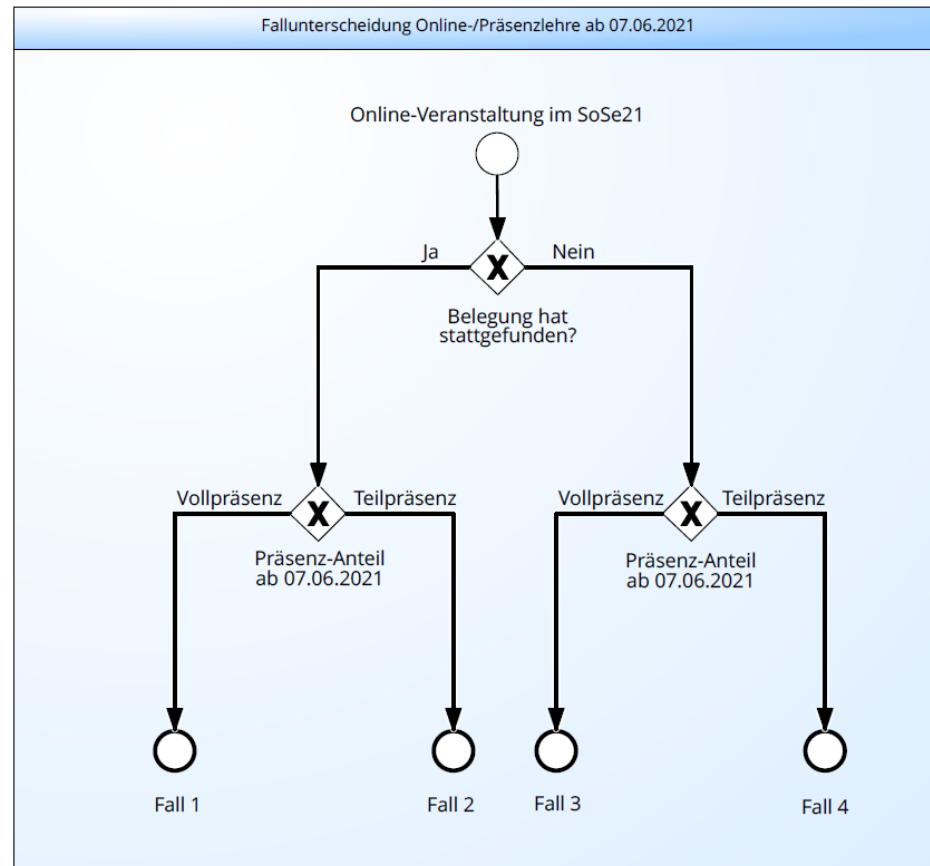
Fallunterscheidung Online-/Präsenzlehre ab 07.06.2021

Online-Veranstaltung im SoSe21

Ja

X

Nein

Belegung hat stattgefunden?

Vollpräsenz

X

Teilpräsenz

Präsenz-Anteil ab 07.06.2021

Vollpräsenz

X

Teilpräsenz

Präsenz-Anteil ab 07.06.2021

Fall 1

Fall 2

Fall 3

Fall 4